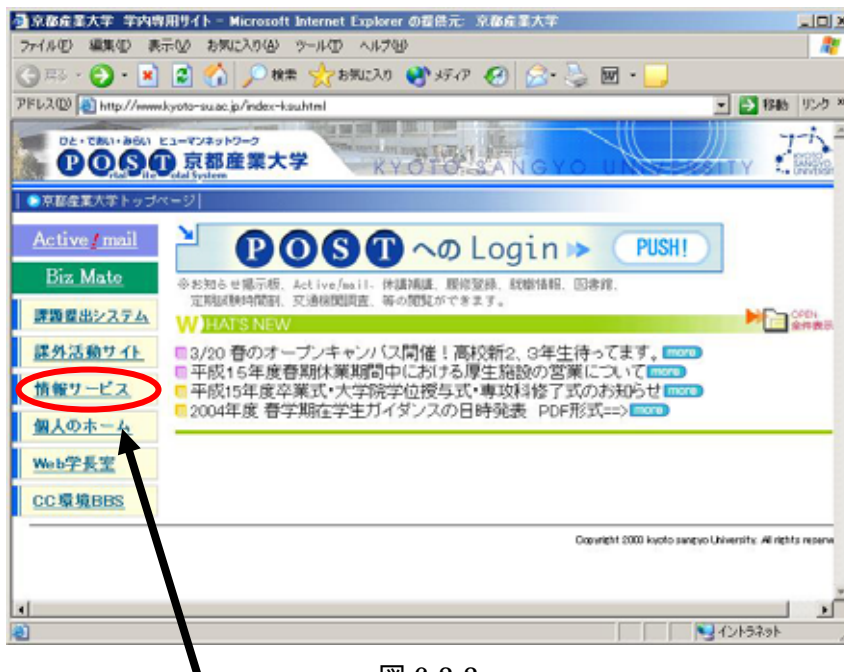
京都産業大学 学内専用サイト - Microsoft Internet Explorer の提供元: 京都産業大学

ファイル(F) 編集(E) 表示(V) お気に入り(A) ツール(T) ヘルプ(H)

戻る 検索 お気に入り メディア

アドレス(D) http://www.kyoto-su.ac.jp/index-ksu.html 移動 リンク

ひと・であい・みらい ヒューマンネットワーク
POST 京都産業大学
KYOTO SANGYO UNIVERSITY

京都産業大学トップページ

Active! mail

Biz Mate

課題提出システム

課外活動サイト

情報サービス

個人のホーム

Web学長室

CC環境BBS

POST への Login PUSH!

※お知らせ掲示板、Active!mail・休講補講、履修登録、就職情報、図書館、定期試験時間割、交通機関調査、等の閲覧ができます。

WHAT'S NEW

OPEN 全件表示

3/20 春のオープンキャンパス開催！高校新2、3年生待ってます。more
平成15年度春期休業期間中における厚生施設の営業について more
平成15年度卒業式・大学院学位授与式・専攻科修了式のお知らせ more
2004年度 春学期在学生ガイダンスの日時発表 PDF形式==> more

Copyright 2003 kyoto sangyo University. All rights reserve

イントラネット

図 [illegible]